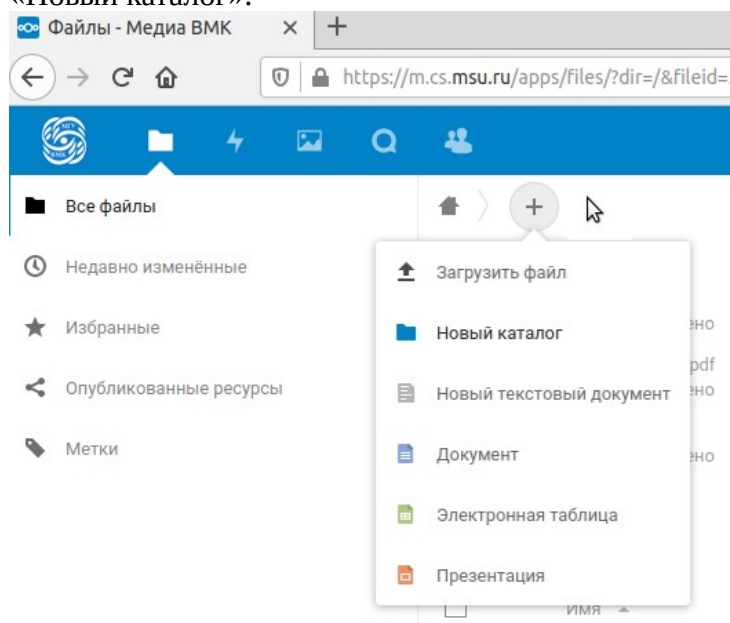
«Новый каталог».

Файлы - Медиа ВМК ×

https://m.cs.msu.ru/apps/files/?dir=/&fileid=

Все файлы

Недавно изменённые

Избранные

Опубликованные ресурсы

Метки

Загрузить файл

Новый каталог

Новый текстовый документ

Документ

Электронная таблица

Презентация

ено

pdf

ено

ено

Имя